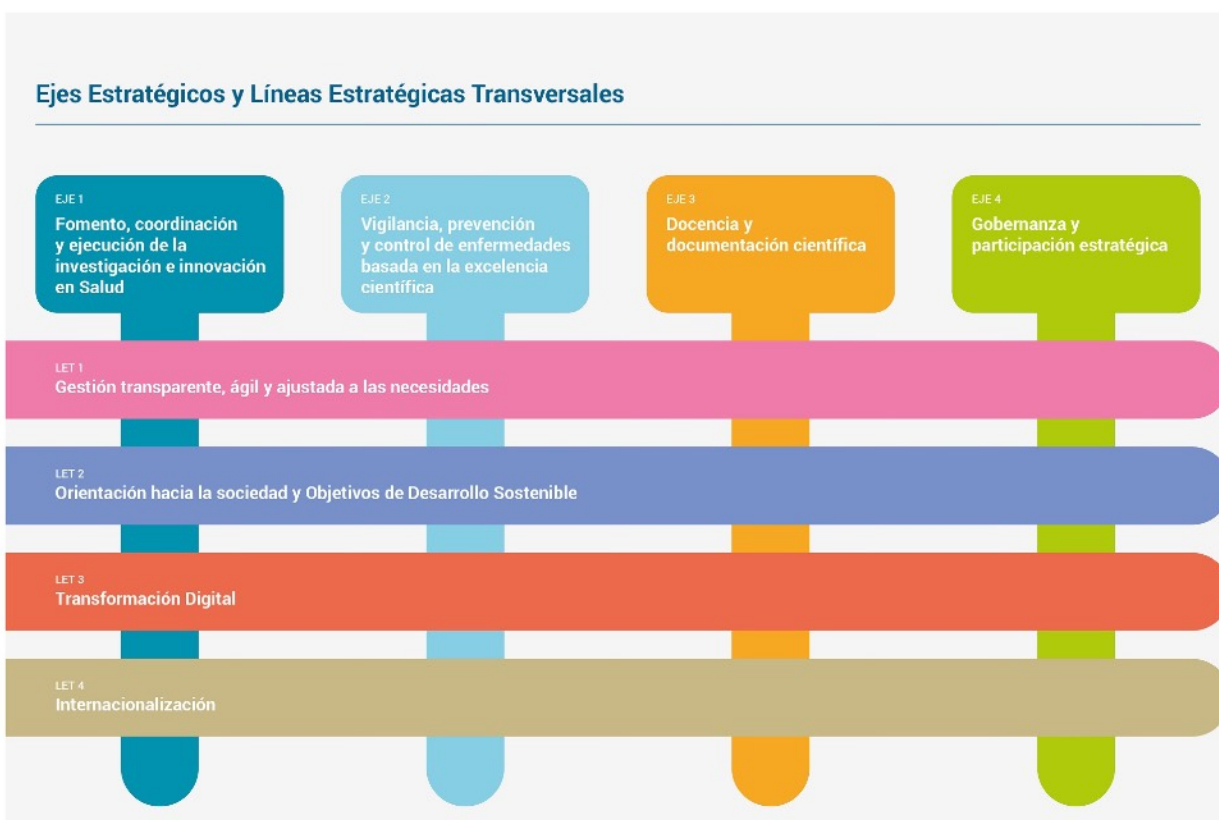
Ejes Estratégicos y Líneas Estratégicas Transversales

EJE 1
Fomento, coordinación y ejecución de la investigación e innovación en Salud

EJE 2
Vigilancia, prevención y control de enfermedades basada en la excelencia científica

EJE 3
Docencia y documentación científica

EJE 4
Gobernanza y participación estratégica

LET 1
Gestión transparente, ágil y ajustada a las necesidades

LET 2
Orientación hacia la sociedad y Objetivos de Desarrollo Sostenible

LET 3
Transformación Digital

LET 4
Internacionalización